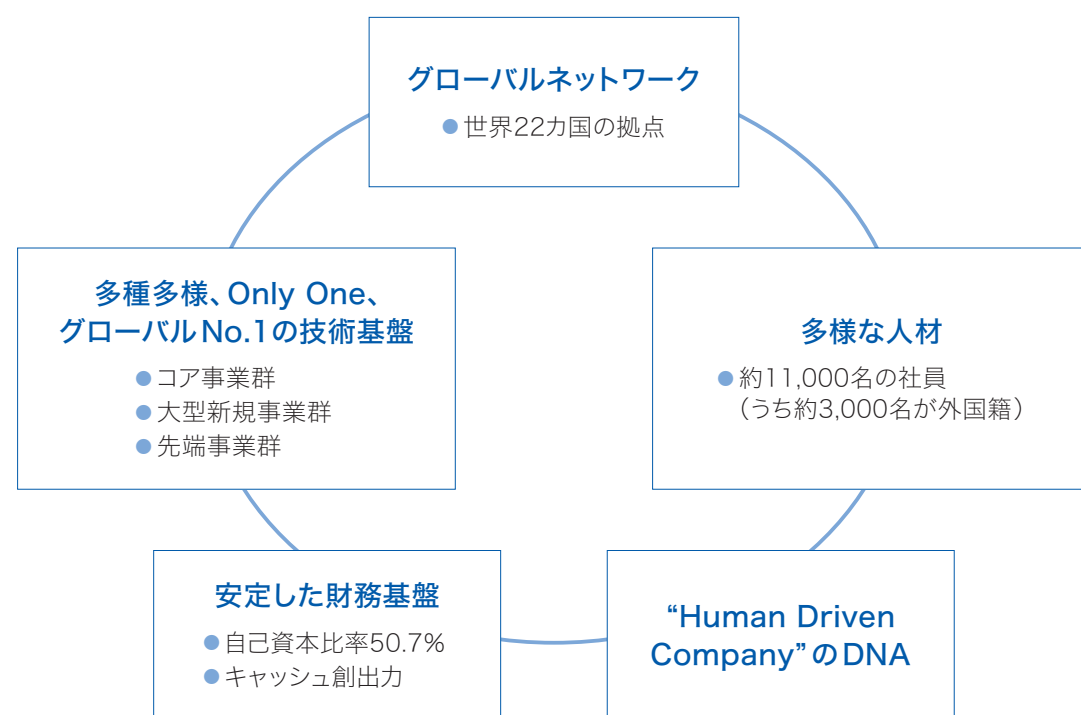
グローバルネットワーク

● 世界22カ国の拠点

多種多様、Only One、グローバルNo.1の技術基盤

● コア事業群
● 大型新規事業群
● 先端事業群

多様な人材

● 約11,000名の社員（うち約3,000名が外国籍）

安定した財務基盤

● 自己資本比率50.7%
● キャッシュ創出力

“Human Driven Company”のDNA